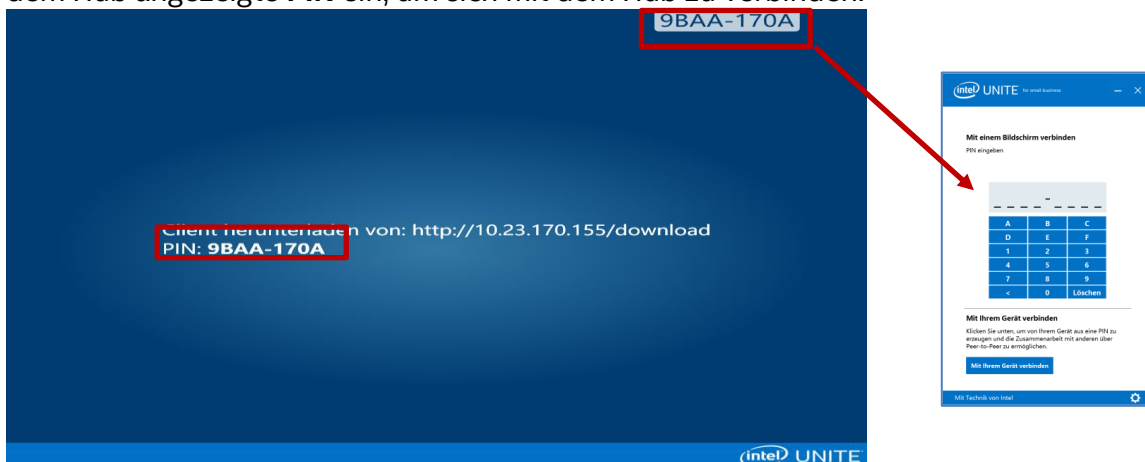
dem Hub angezeigte PIN ein, um sich mit dem Hub zu verbinden.

9BAA-170A

Client herunterladen von: http://10.23.170.155/download
PIN: **9BAA-170A**

intel UNITE

intel UNITE for small business

Mit einem Bildschirm verbinden
PIN eingeben

____-____

| A | B | C |
|---|---|---|
| D | E | F |
| 1 | 2 | 3 |
| 4 | 5 | 6 |
| 7 | 8 | 9 |
| < | 0 | Löschen |

Mit Ihrem Gerät verbinden
Klicken Sie unten, um von Ihrem Gerät aus eine PIN zu erzeugen und die Zusammenarbeit mit anderen über Peer-to-Peer zu ermöglichen.

Mit Ihrem Gerät verbinden

Mit Technik von Intel